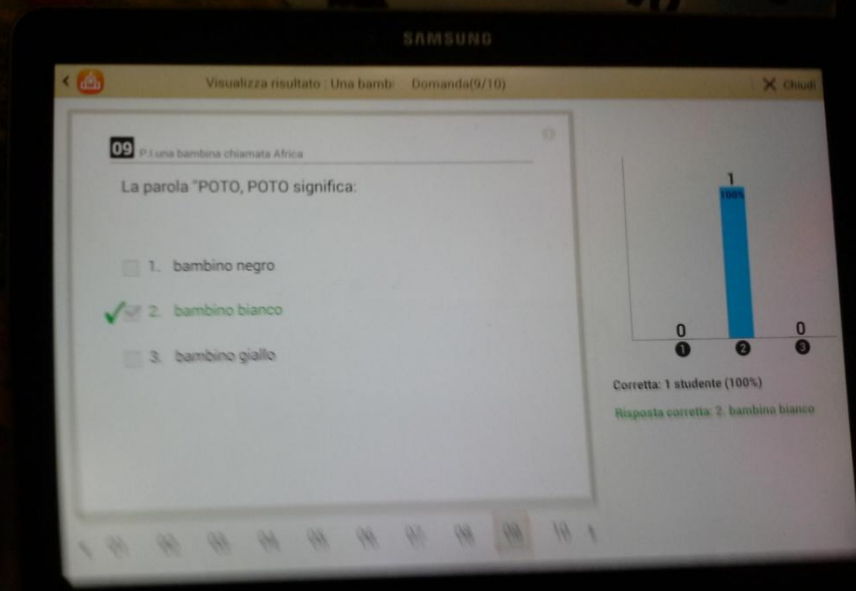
SAMSUNG

Visualizza risultato : Una bamb Domanda(9/10)

Chiudi

09 P. Una bambina chiamata Africa

La parola "POTO, POTO significa:

1. bambino negro

2. bambino bianco

3. bambino giallo

1

100%

0

0

1 2 3

Corretta: 1 studente (100%)

Risposta corretta: 2. bambino bianco

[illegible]